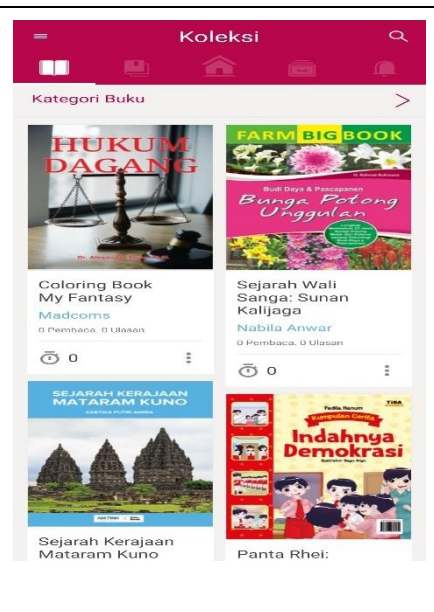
Koleksi

Kategori Buku

HUKUM DAGANG

Dr. Alexander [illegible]

Coloring Book My Fantasy

Madcoms

0 Pembaca, 0 Ulasan

0

FARM BIG BOOK

Budi Daya & Pascapanen

Bunga Potong Unggulan

Sejarah Wali Sanga: Sunan Kalijaga

Nabila Anwar

0 Pembaca, 0 Ulasan

0

SEJARAH KERAJAAN MATARAM KUNO

KARTIKA PUTRI ANDRA

Sejarah Kerajaan Mataram Kuno

Fadila Hanum

Kumpulan Cerita

TIGA

Indahnya Demokrasi

Panta Rhei: